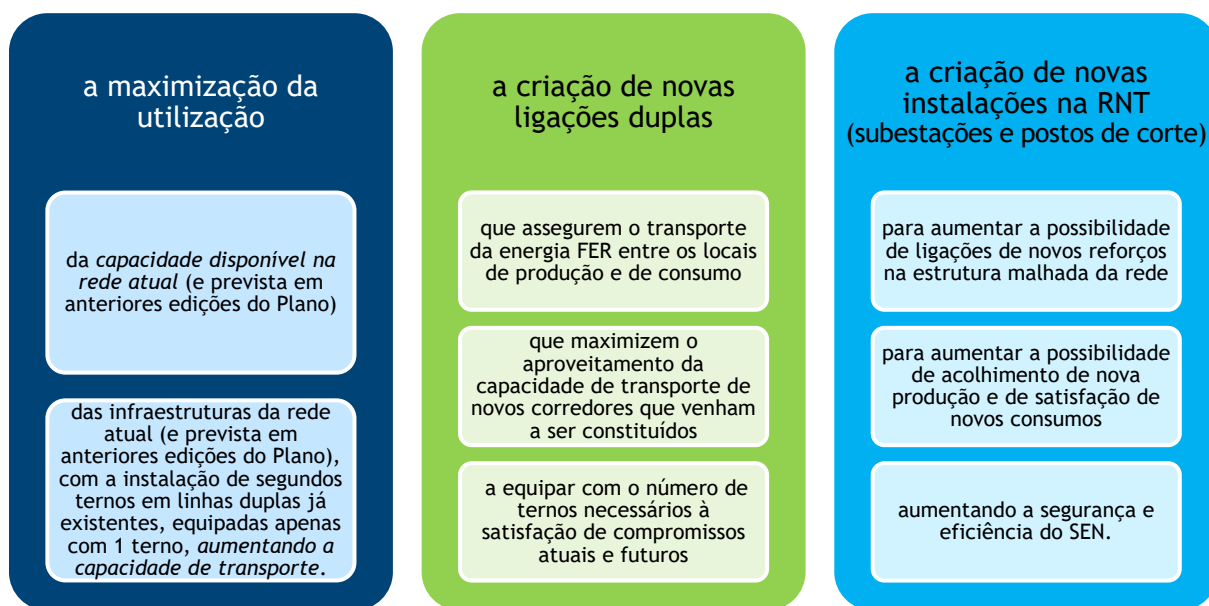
a maximização da utilização

da *capacidade disponível na rede atual* (e prevista em anteriores edições do Plano)

das infraestruturas da rede atual (e prevista em anteriores edições do Plano), com a instalação de segundos ternos em linhas duplas já existentes, equipadas apenas com 1 terno, *aumentando a capacidade de transporte*.

a criação de novas ligações duplas

que assegurem o transporte da energia FER entre os locais de produção e de consumo

que maximizem o aproveitamento da capacidade de transporte de novos corredores que venham a ser constituídos

a equipar com o número de ternos necessários à satisfação de compromissos atuais e futuros

a criação de novas instalações na RNT (subestações e postos de corte)

para aumentar a possibilidade de ligações de novos reforços na estrutura malhada da rede

para aumentar a possibilidade de acolhimento de nova produção e de satisfação de novos consumos

aumentando a segurança e eficiência do SEN.